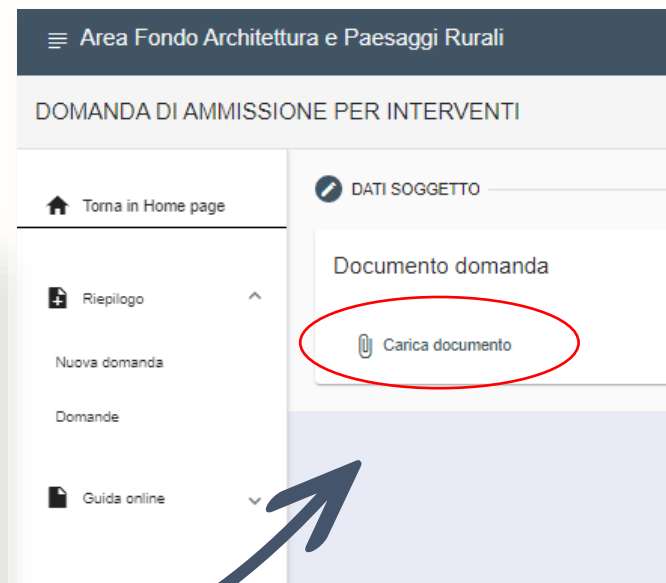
Area Fondo Architettura e Paesaggi Rurali

DOMANDA DI AMMISSIONE PER INTERVENTI

Torna in Home page

Riepilogo

Nuova domanda

Domande

Guida online

DATI SOGGETTO

Documento domanda

Carica documento